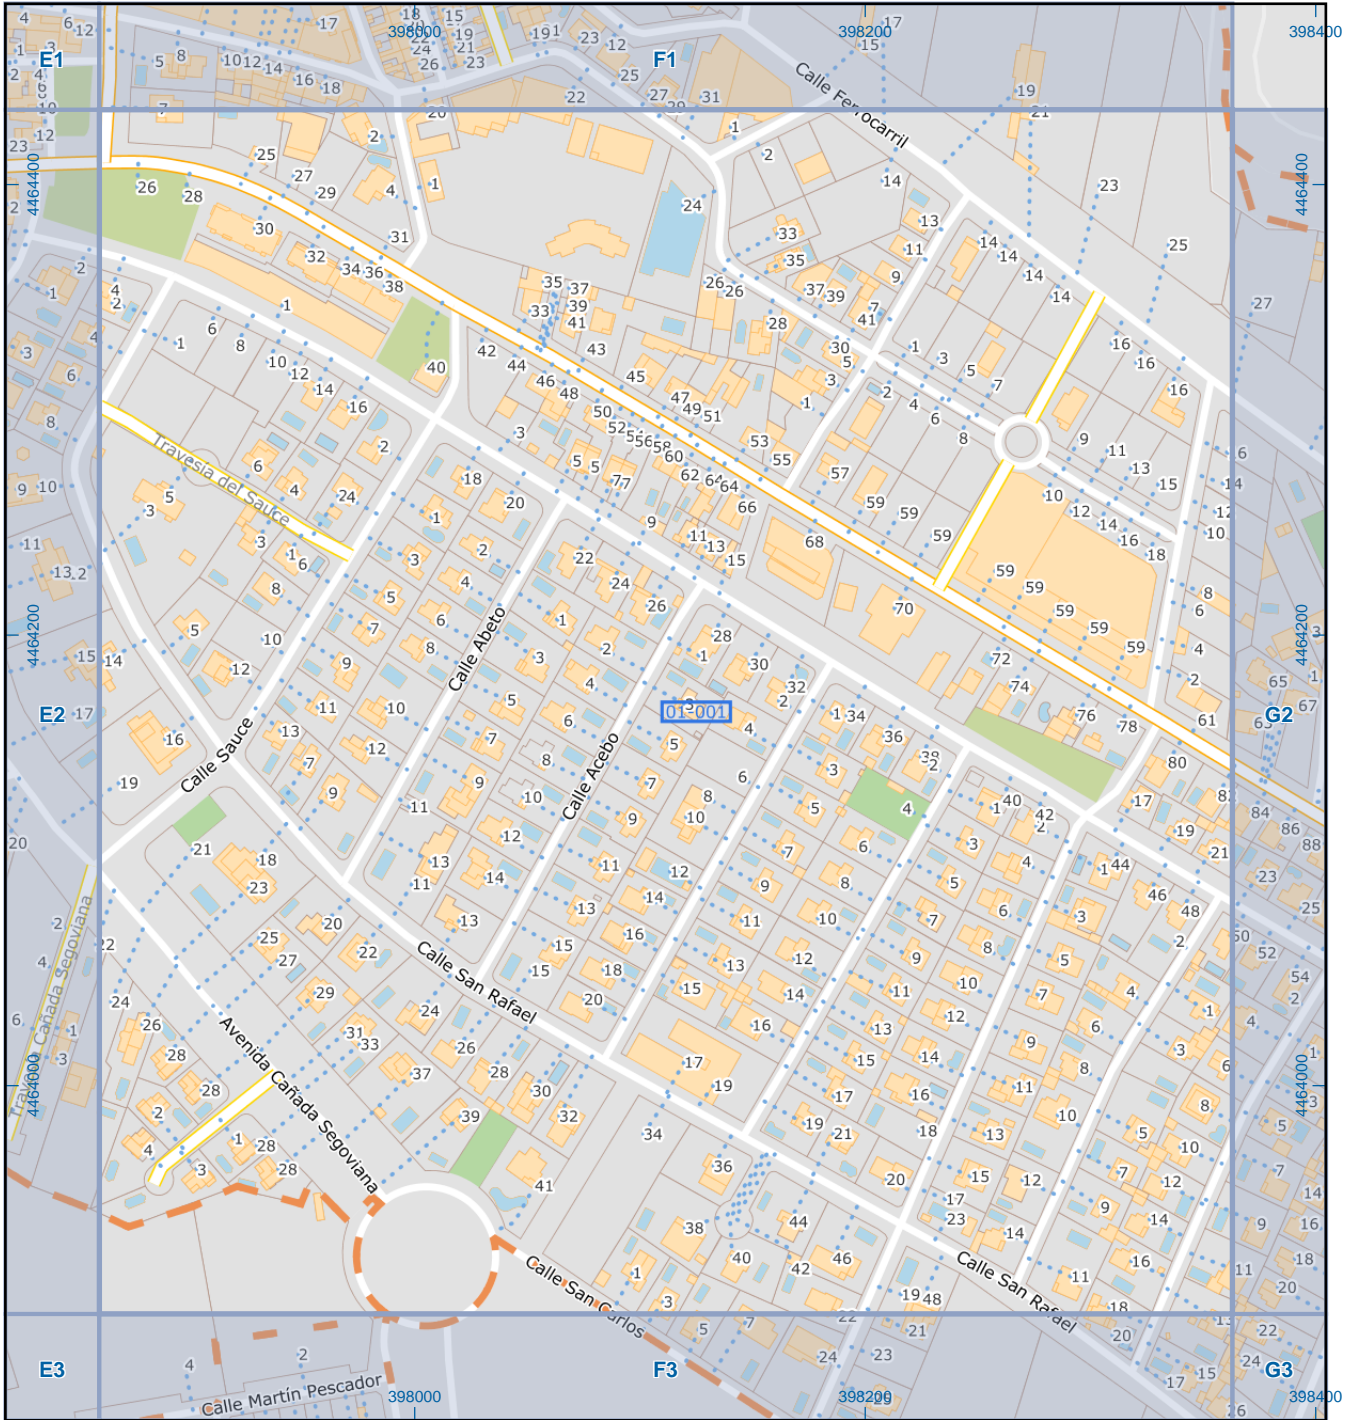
E1
F1
E2
G2
E3
F3
G3
398000
398200
398400
4464400
4464200
4464000
Calle Ferrocarril
Travesía del Sauce
Calle Abeto
Calle Acebo
Calle Sauce
Calle San Rafael
Avenida Cañada Segoviana
Cañada Segoviana
Calle San Carlos
Calle Martín Pescador
01-001